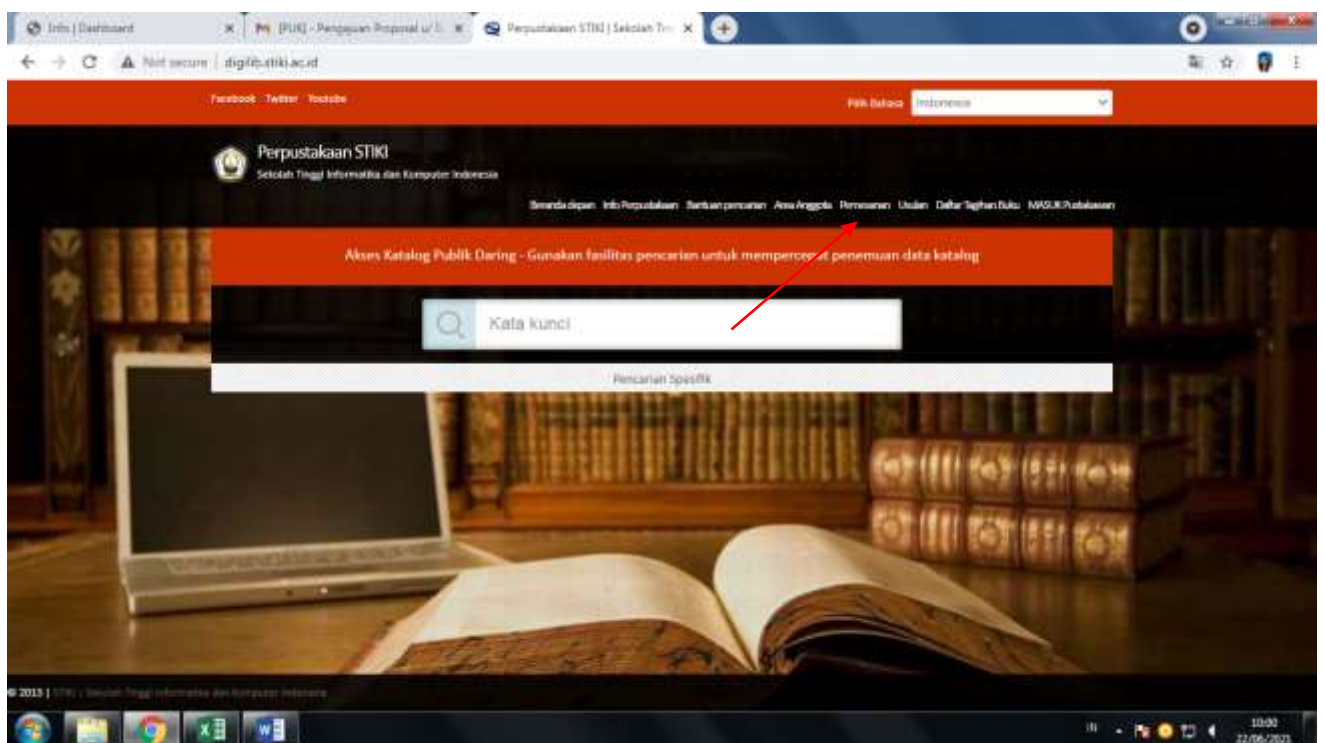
Info | Dashboard
[PUK] - Pengajuan Proposal u/ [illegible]
Perpustakaan STIKI | Sekolah Tin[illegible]

Not secure | digilib.stiki.ac.id

Facebook Twitter Youtube

Pilih Bahasa Indonesia

Perpustakaan STIKI
Sekolah Tinggi Informatika dan Komputer Indonesia

Beranda depan Info Perpustakaan Bantuan pencarian Area Anggota Permohonan Usulan Daftar Tagihan Buku MASUK Pustakawan

Akses Katalog Publik Daring - Gunakan fasilitas pencarian untuk mempercepat penemuan data katalog

Kata kunci

Pencarian Spesifik

© 2013 | STIKI - Sekolah Tinggi Informatika dan Komputer Indonesia

10:00
22/06/2021